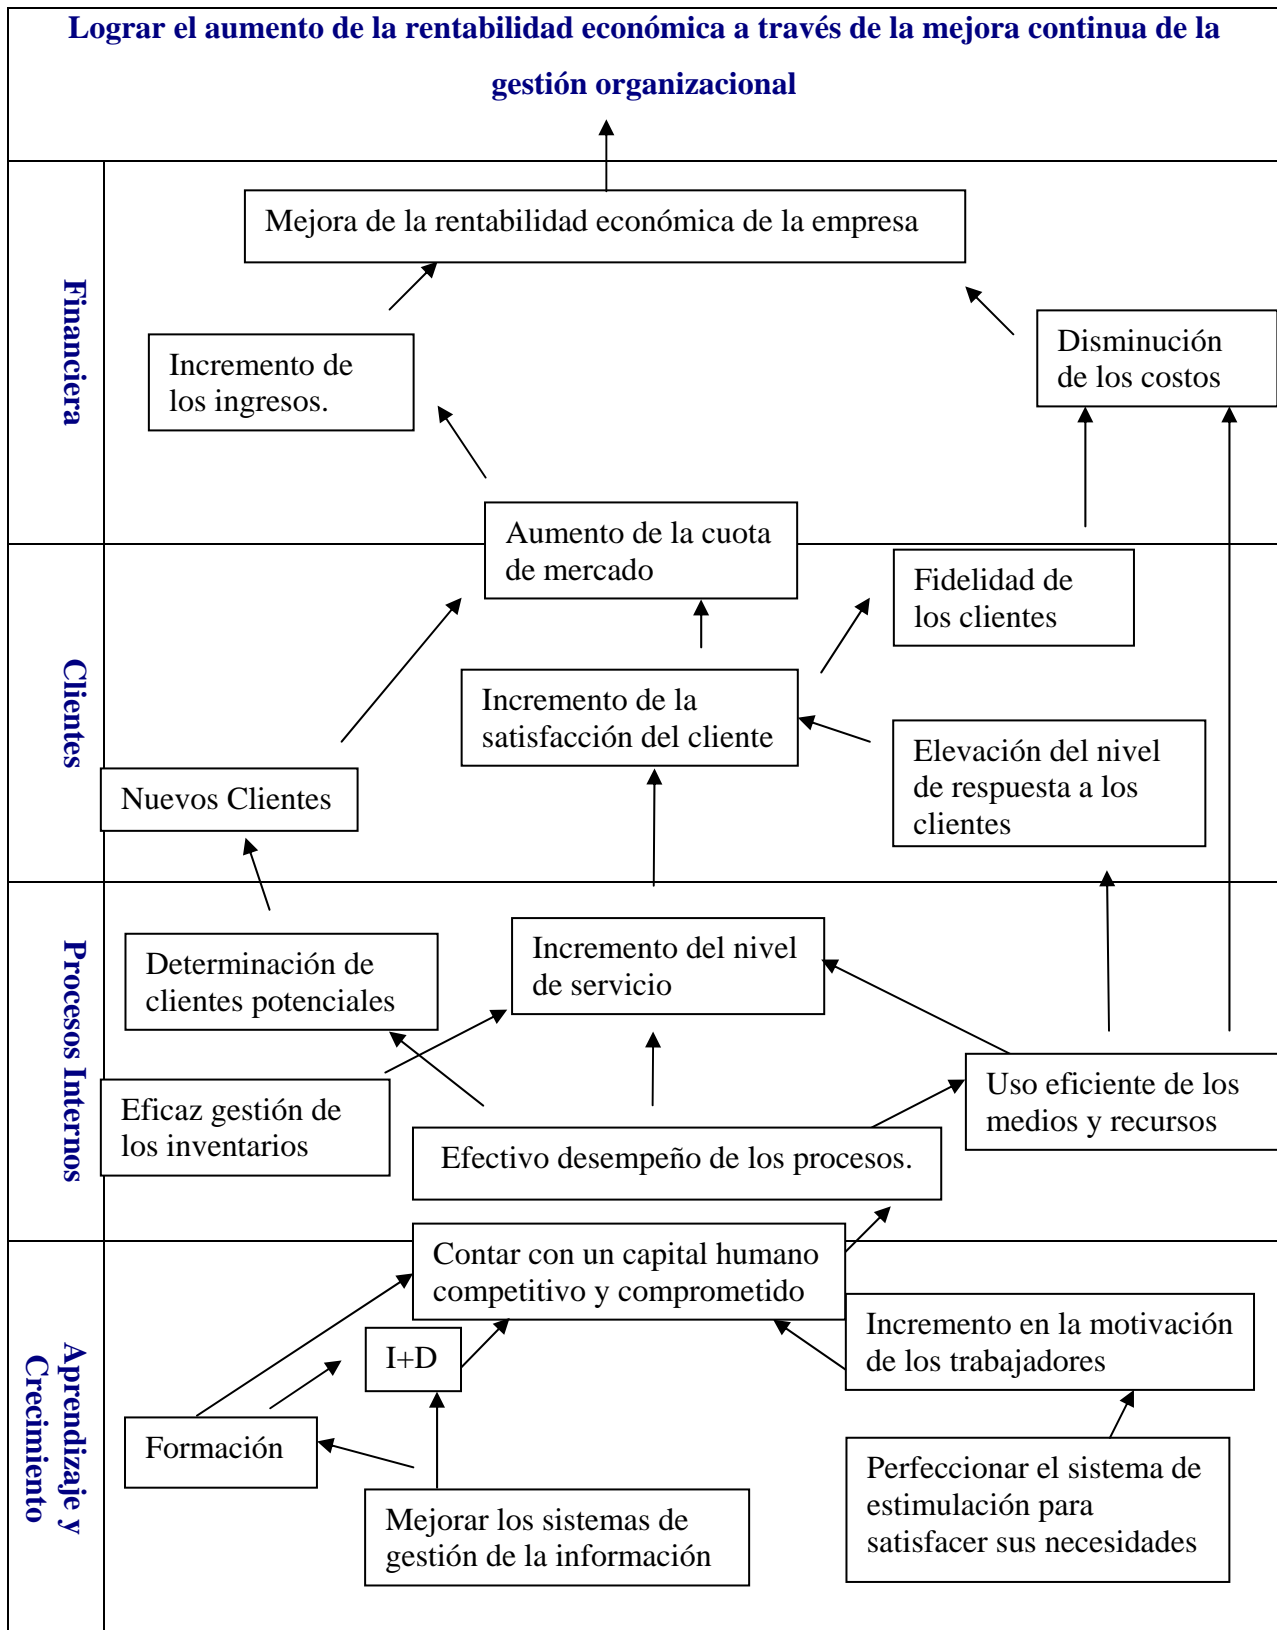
Lograr el aumento de la rentabilidad económica a través de la mejora continua de la gestión organizacional

Financiera

Mejora de la rentabilidad económica de la empresa

Incremento de los ingresos.

Disminución de los costos

Aumento de la cuota de mercado

Clientes

Fidelidad de los clientes

Incremento de la satisfacción del cliente

Elevación del nivel de respuesta a los clientes

Nuevos Clientes

Procesos Internos

Determinación de clientes potenciales

Incremento del nivel de servicio

Eficaz gestión de los inventarios

Uso eficiente de los medios y recursos

Efectivo desempeño de los procesos.

Aprendizaje y Crecimiento

Contar con un capital humano competitivo y comprometido

I+D

Incremento en la motivación de los trabajadores

Formación

Perfeccionar el sistema de estimulación para satisfacer sus necesidades

Mejorar los sistemas de gestión de la información